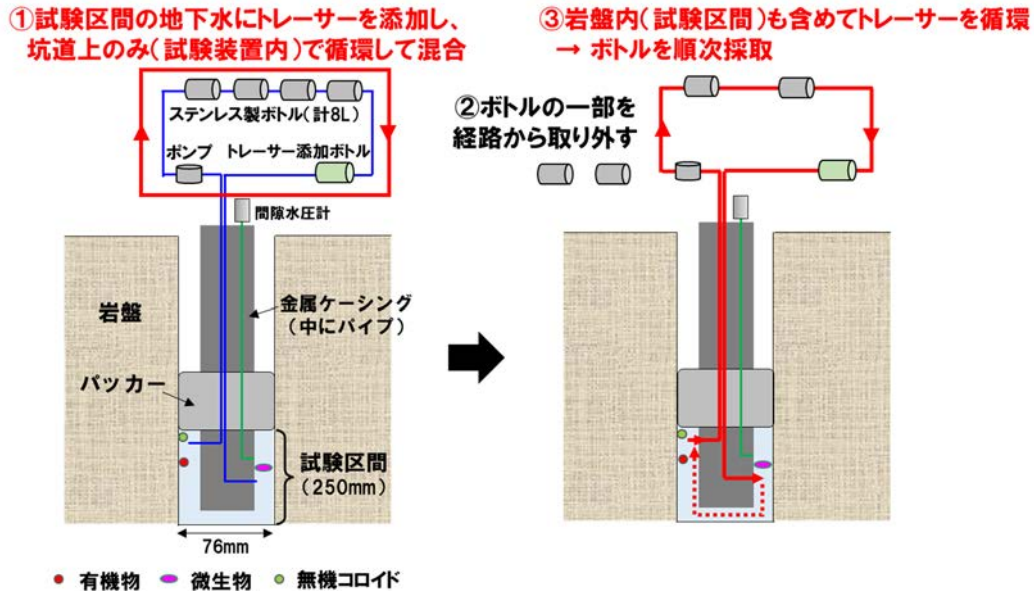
①試験区間の地下水にトレーサーを添加し、坑道上のみ(試験装置内)で循環して混合

③岩盤内(試験区間)も含めてトレーサーを循環
→ ボトルを順次採取

ステンレス製ボトル(計8L)

ポンプ

トレーサー添加ボトル

間隙水圧計

②ボトルの一部を経路から取り外す

岩盤

金属ケーシング
(中にパイプ)

パッカー

試験区間
(250mm)

76mm

● 有機物 ● 微生物 ● 無機コロイド